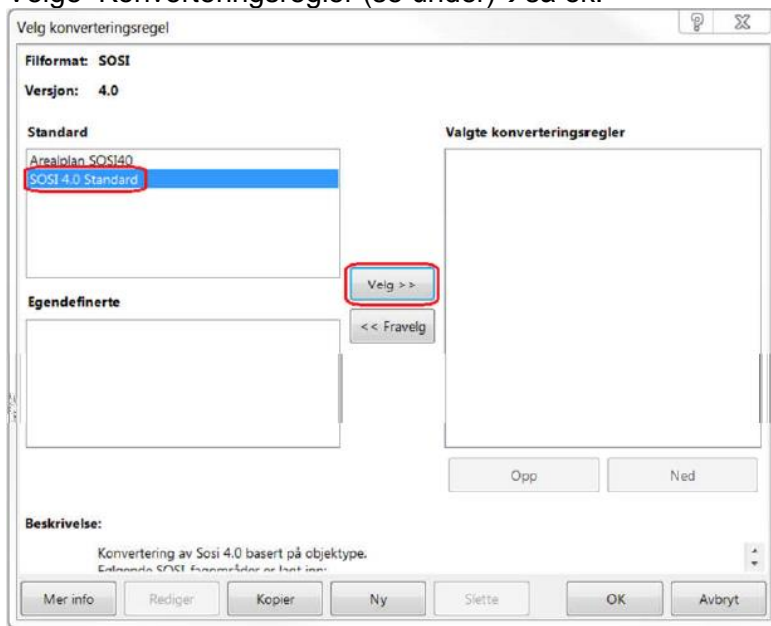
Velge "Konverteringsregler (se under) → så ok.

Velg konverteringsregel

Filformat: SOSI

Versjon: 4.0

Standard

Arealplan SOSI40
SOSI 4.0 Standard

Velg >>

<< Fravelg

Egendefinerte

Valgte konverteringsregler

Opp

Ned

Beskrivelse:

Konvertering av Sosi 4.0 basert på objektype.
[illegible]

Mer info

Rediger

Kopier

Ny

Slette

OK

Avbryt